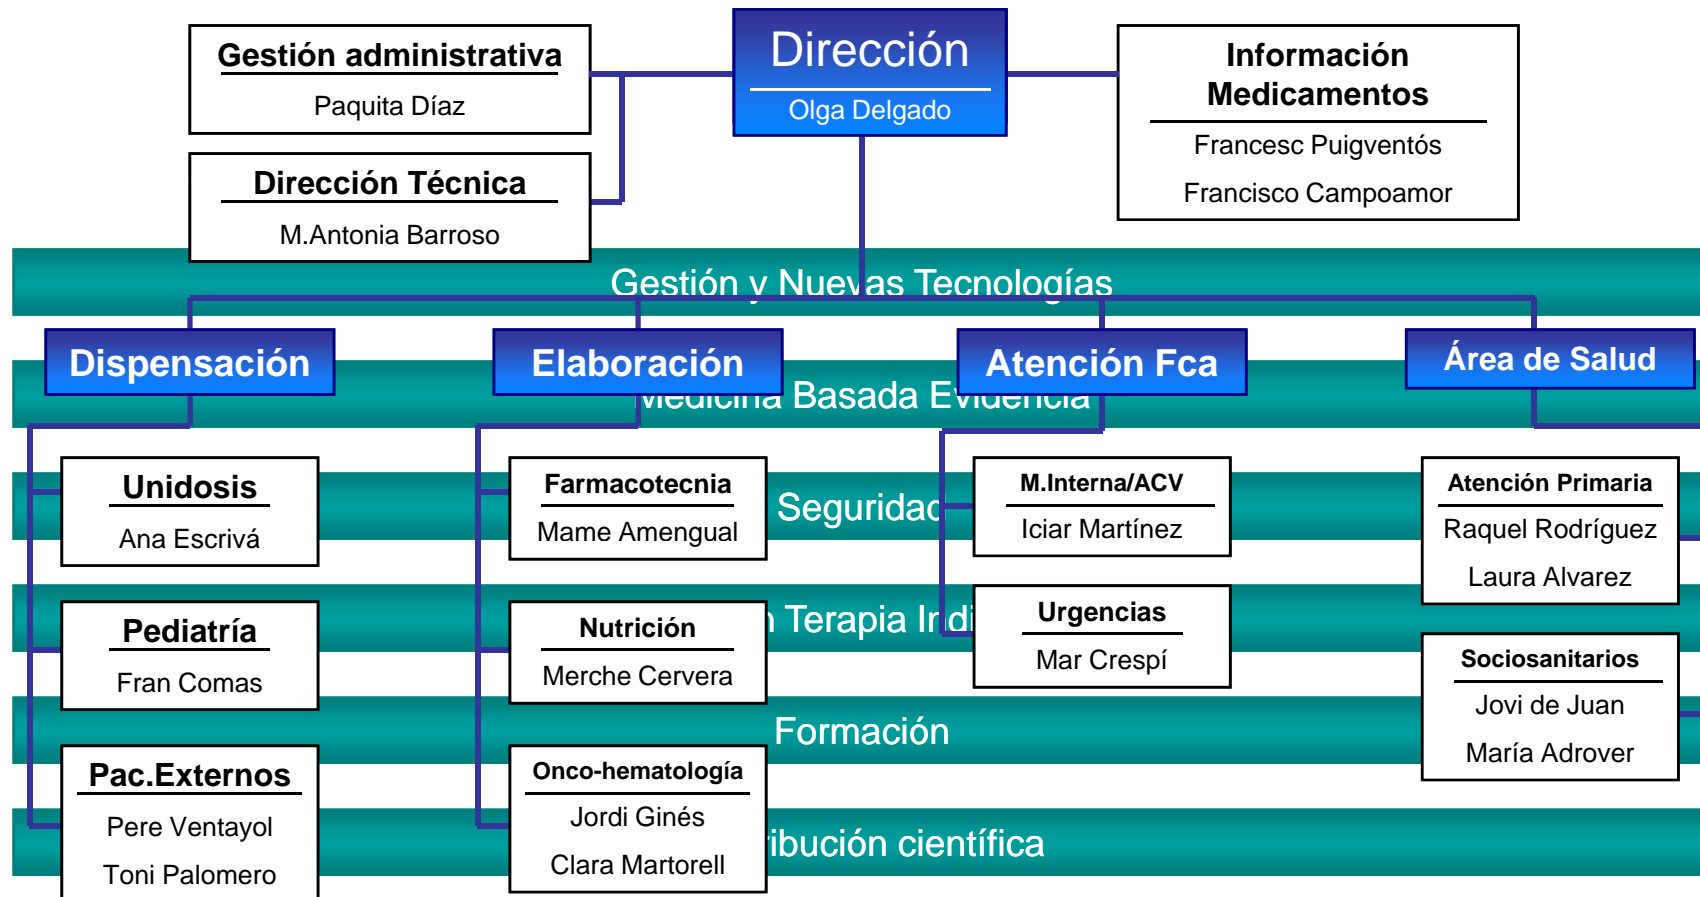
Gestión administrativa
Paquita Díaz

Dirección
Olga Delgado

Información Medicamentos
Francesc Puigventós
Francisco Campoamor

Dirección Técnica
M.Antonia Barroso

Gestión y Nuevas Tecnologías

Dispensación

Elaboración

Atención Fca

Área de Salud

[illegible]edicina Basada Evidencia

Unidosis
Ana Escrivá

Farmacotecnia
Mame Amengual

Seguridad

M.Interna/ACV
Iciar Martínez

Atención Primaria
Raquel Rodríguez
Laura Alvarez

Pediatría
Fran Comas

Nutrición
Merche Cervera

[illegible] Terapia In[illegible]

Urgencias
Mar Crespí

Sociosanitarios
Jovi de Juan
María Adrover

Formación

Pac.Externos
Pere Ventayol
Toni Palomero

Onco-hematología
Jordi Ginés
Clara Martorell

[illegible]ibución científica